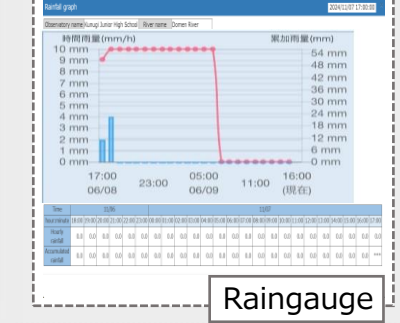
Rainfall graph

2024/11/07 17:00:00

Observatory name Kurugi Junior High School River name Domen River

時間雨量(mm/h)

累加雨量(mm)

10 mm
9 mm
8 mm
7 mm
6 mm
5 mm
4 mm
3 mm
2 mm
1 mm
0 mm

54 mm
48 mm
42 mm
36 mm
30 mm
24 mm
18 mm
12 mm
6 mm
0 mm

17:00 06/08

23:00

05:00 06/09

11:00

16:00 (現在)

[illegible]

Raingauge